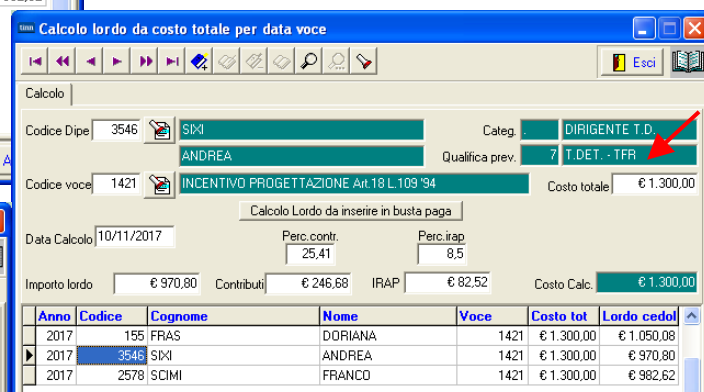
Calcolo lordo da costo totale per data voce

Esci

Calcolo

Codice Dipe 3546 SIXI Categ. . DIRIGENTE T.D.
ANDREA Qualifica prev. 7 T.DET. - TFR

Codice voce 1421 INCENTIVO PROGETTAZIONE Art.18 L.109 '94 Costo totale € 1.300,00

Calcolo Lordo da inserire in busta paga

Data Calcolo 10/11/2017 Perc.contr. 25,41 Perc.irap 8,5

Importo lordo € 970,80 Contributi € 246,68 IRAP € 82,52 Costo Calc. € 1.300,00

| Anno | Codice | Cognome | Nome | Voce | Costo tot | Lordo cedol |
|---|---|---|---|---|---|---|
| 2017 | 155 | FRAS | DORIANA | 1421 | € 1.300,00 | € 1.050,08 |
| 2017 | 3546 | SIXI | ANDREA | 1421 | € 1.300,00 | € 970,80 |
| 2017 | 2578 | SCIMI | FRANCO | 1421 | € 1.300,00 | € 982,62 |